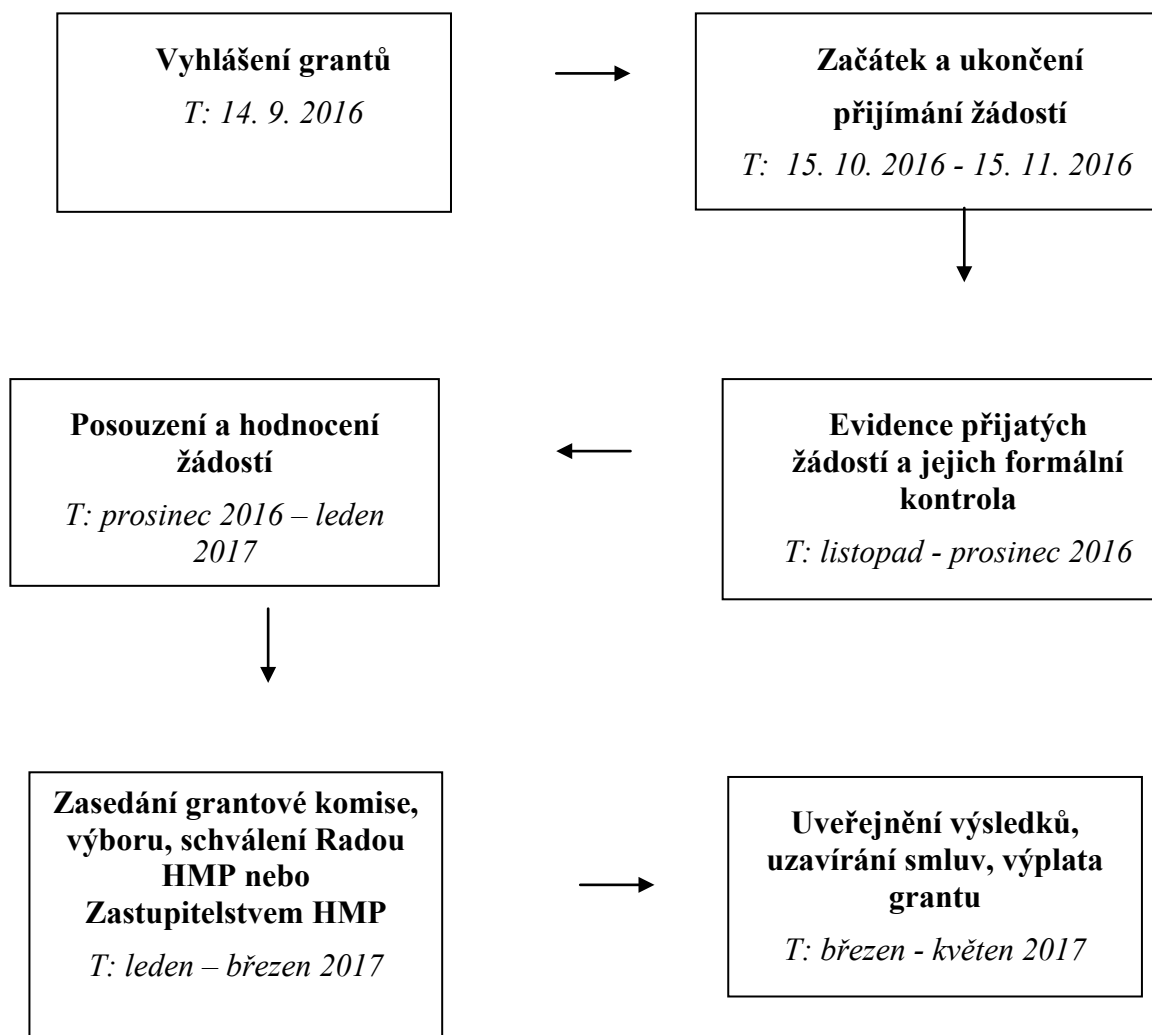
Vyhlášení grantů

T: 14. 9. 2016

Začátek a ukončení přijímání žádostí

T: 15. 10. 2016 - 15. 11. 2016

Evidence přijatých žádostí a jejich formální kontrola

T: listopad - prosinec 2016

Posouzení a hodnocení žádostí

T: prosinec 2016 – leden 2017

Zasedání grantové komise, výboru, schválení Radou HMP nebo Zastupitelstvem HMP

T: leden – březen 2017

Uveřejnění výsledků, uzavírání smluv, výplata grantu

T: březen - květen 2017